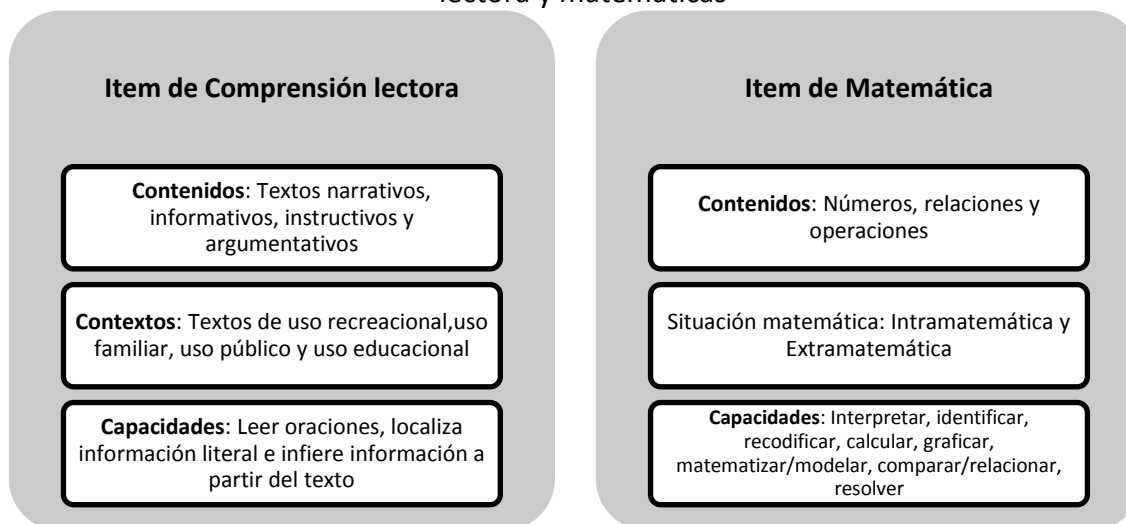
lectora y matemáticas

Item de Comprensión lectora

Contenidos: Textos narrativos, informativos, instructivos y argumentativos

Contextos: Textos de uso recreacional,uso familiar, uso público y uso educacional

Capacidades: Leer oraciones, localiza información literal e infiere información a partir del texto

Item de Matemática

Contenidos: Números, relaciones y operaciones

Situación matemática: Intramatemática y Extramatemática

Capacidades: Interpretar, identificar, recodificar, calcular, graficar, matematizar/modelar, comparar/relacionar, resolver